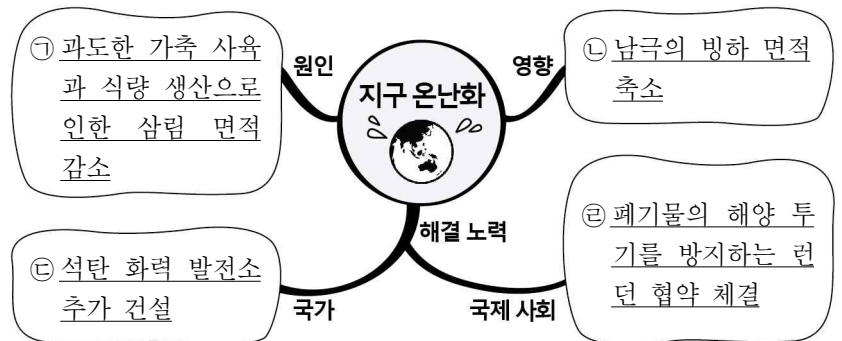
㉠ 과도한 가축 사육과 식량 생산으로 인한 삼림 면적 감소

원인

지구 온난화

영향

㉡ 남극의 빙하 면적 축소

해결 노력

㉢ 석탄 화력 발전소 추가 건설

국가

㉣ 폐기물의 해양 투기를 방지하는 런던 협약 체결

국제 사회